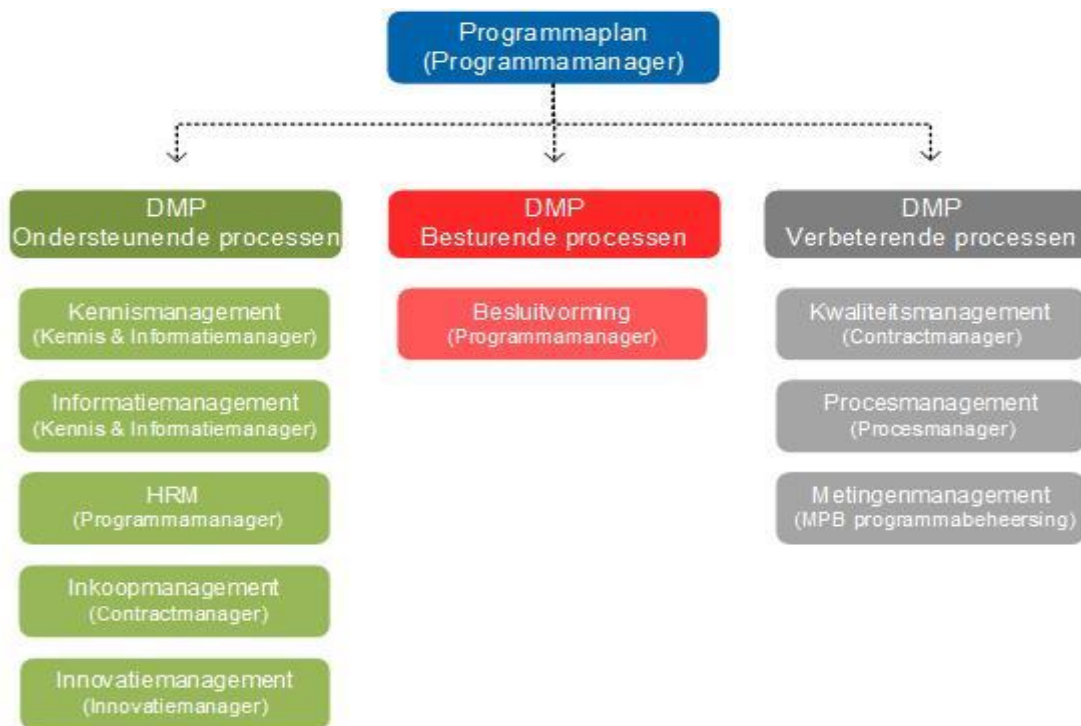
Programmaplan
(Programmamanager)

DMP
Ondersteunende processen

Kennismanagement
(Kennis & Informatiemanager)

Informatiemanagement
(Kennis & Informatiemanager)

HRM
(Programmamanager)

Inkoopmanagement
(Contractmanager)

Innovatiemanagement
(Innovatiemanager)

DMP
Besturende processen

Besluitvorming
(Programmamanager)

DMP
Verbeterende processen

Kwaliteitsmanagement
(Contractmanager)

Procesmanagement
(Procesmanager)

Metingenmanagement
(MPB programmabeheersing)